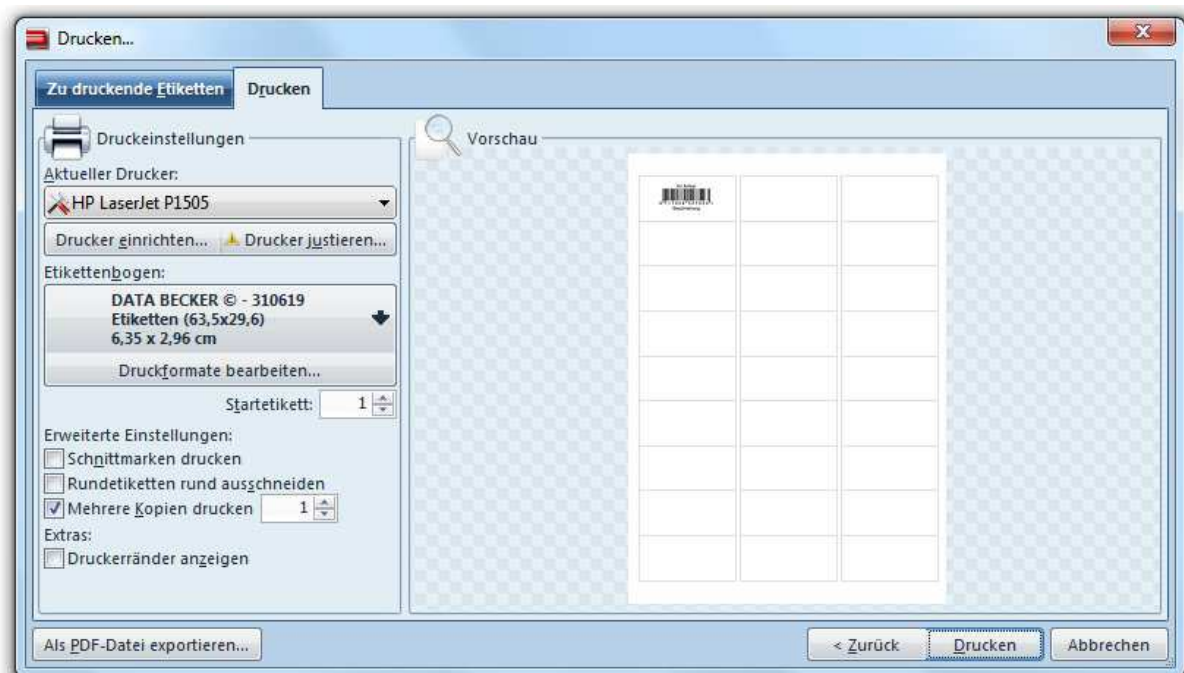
Drucken...

Zu druckende Etiketten
Drucken

Druckeinstellungen

Aktueller Drucker:

HP LaserJet P1505

Drucker einrichten...
Drucker justieren...

Etikettenbogen:

DATA BECKER © - 310619
Etiketten (63,5x29,6)
6,35 x 2,96 cm

Druckformate bearbeiten...

Startetikett: 1

Erweiterte Einstellungen:

Schnittmarken drucken

Rundetiketten rund ausschneiden

Mehrere Kopien drucken 1

Extras:

Druckerränder anzeigen

Vorschau

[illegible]

Als PDF-Datei exportieren...

< Zurück
Drucken
Abbrechen